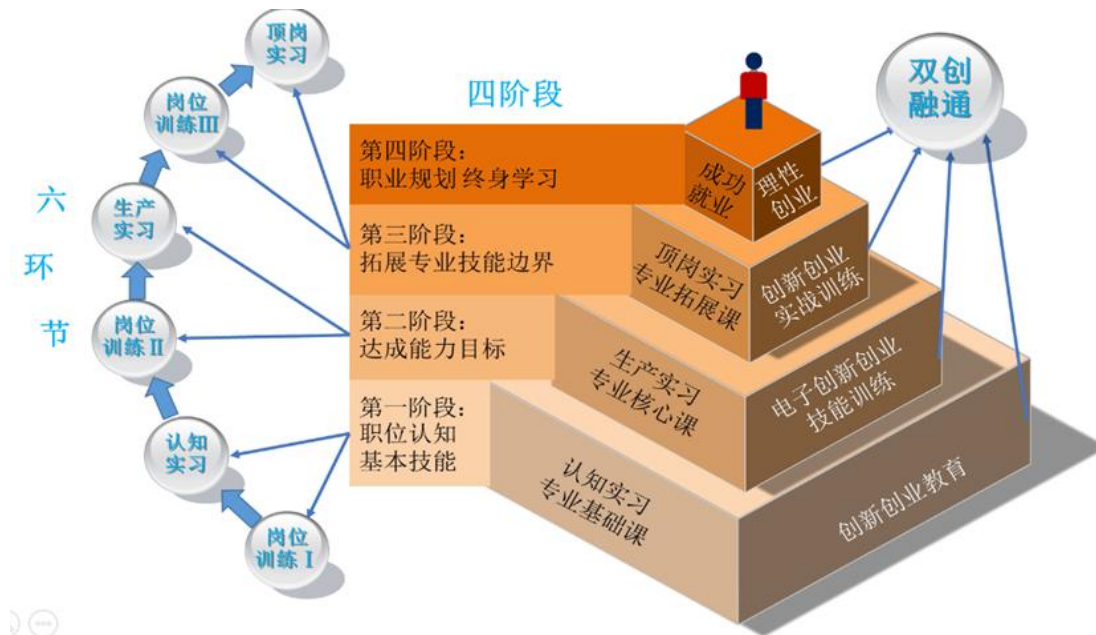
顶岗实习

岗位训练III

生产实习

六

环

节

岗位训练II

认知实习

岗位训练I

四阶段

第四阶段：职业规划 终身学习

第三阶段：拓展专业技能边界

第二阶段：达成能力目标

第一阶段：职位认知 基本技能

成功就业

理性创业

顶岗实习 专业拓展课

创新创业实战训练

生产实习 专业核心课

电子创新创业技能训练

认知实习 专业基础课

创新创业教育

双创融通